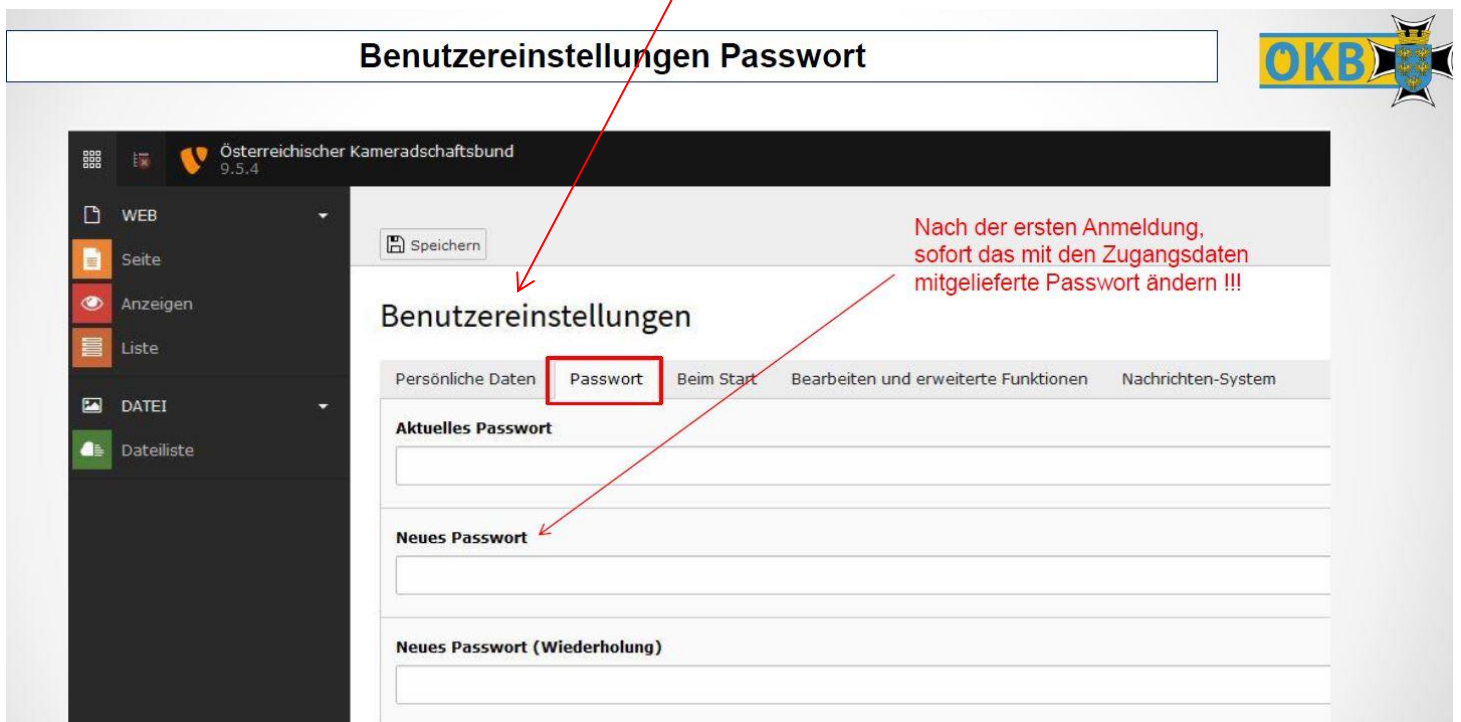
Benutzereinstellungen Passwort

ÖKB

Österreichischer Kameradschaftsbund
9.5.4

WEB
Seite
Anzeigen
Liste

DATEI
Dateiliste

Speichern

Nach der ersten Anmeldung, sofort das mit den Zugangsdaten mitgelieferte Passwort ändern !!!

Benutzereinstellungen

Persönliche Daten | Passwort | Beim Start | Bearbeiten und erweiterte Funktionen | Nachrichten-System

Aktuelles Passwort

Neues Passwort

Neues Passwort (Wiederholung)